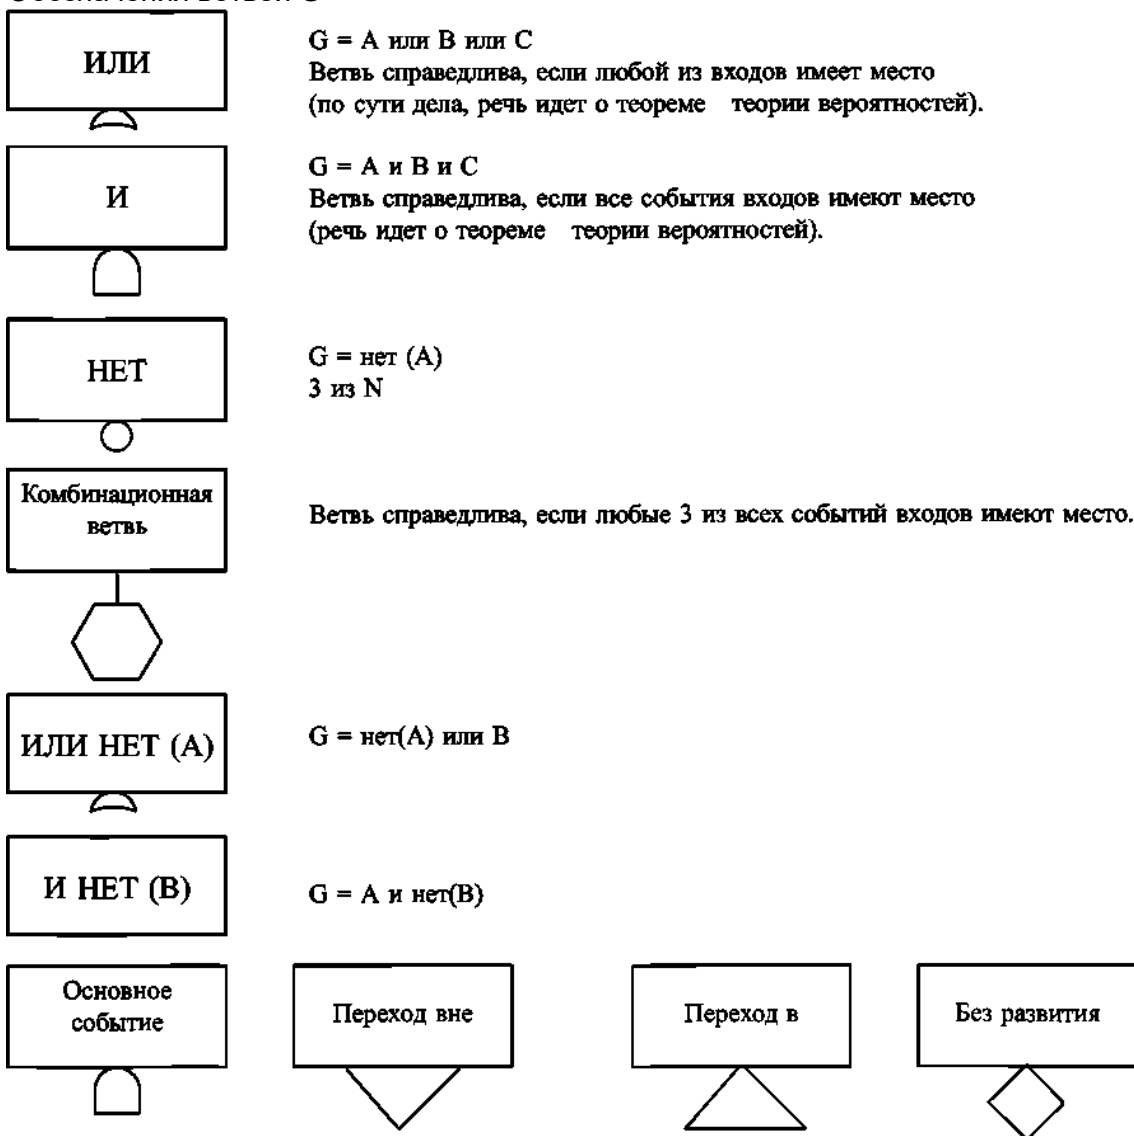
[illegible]

ИЛИ

G = A или B или C
Ветвь справедлива, если любой из входов имеет место (по сути дела, речь идет о теореме теории вероятностей).

И

G = A и B и C
Ветвь справедлива, если все события входов имеют место (речь идет о теореме теории вероятностей).

НЕТ

G = нет (A)
3 из N

Комбинационная ветвь

Ветвь справедлива, если любые 3 из всех событий входов имеют место.

ИЛИ НЕТ (A)

G = нет(A) или B

И НЕТ (B)

G = A и нет(B)

Основное событие

Переход вне

Переход в

Без развития